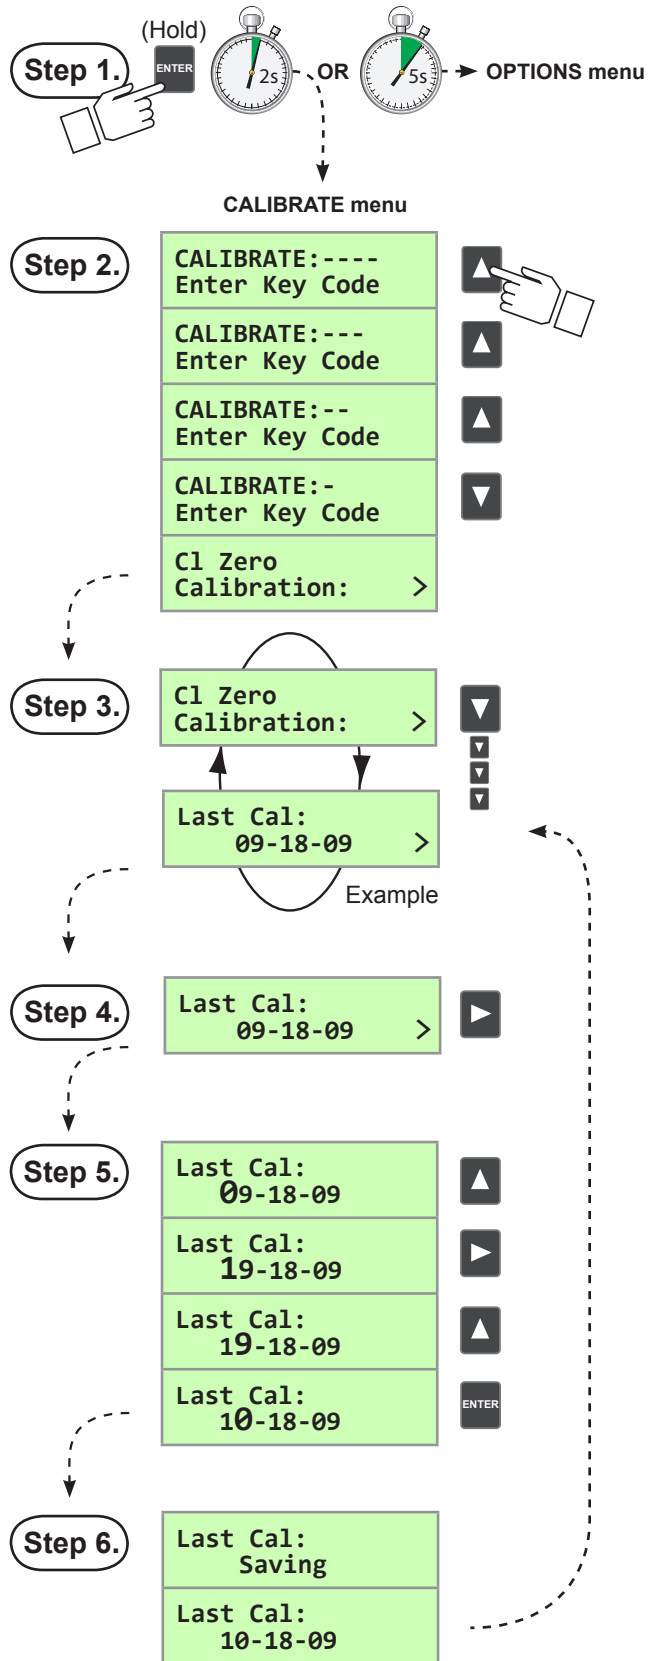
(Hold)
Step 1.
ENTER
2s
OR
5s
OPTIONS menu

CALIBRATE menu

Step 2.
CALIBRATE:----
Enter Key Code

CALIBRATE:---
Enter Key Code

CALIBRATE:--
Enter Key Code

CALIBRATE:-
Enter Key Code

Cl Zero
Calibration: >

Step 3.
Cl Zero
Calibration: >

Last Cal:
09-18-09 >

Example

Step 4.
Last Cal:
09-18-09 >

Step 5.
Last Cal:
09-18-09

Last Cal:
19-18-09

Last Cal:
19-18-09

Last Cal:
10-18-09

ENTER

Step 6.
Last Cal:
Saving

Last Cal:
10-18-09